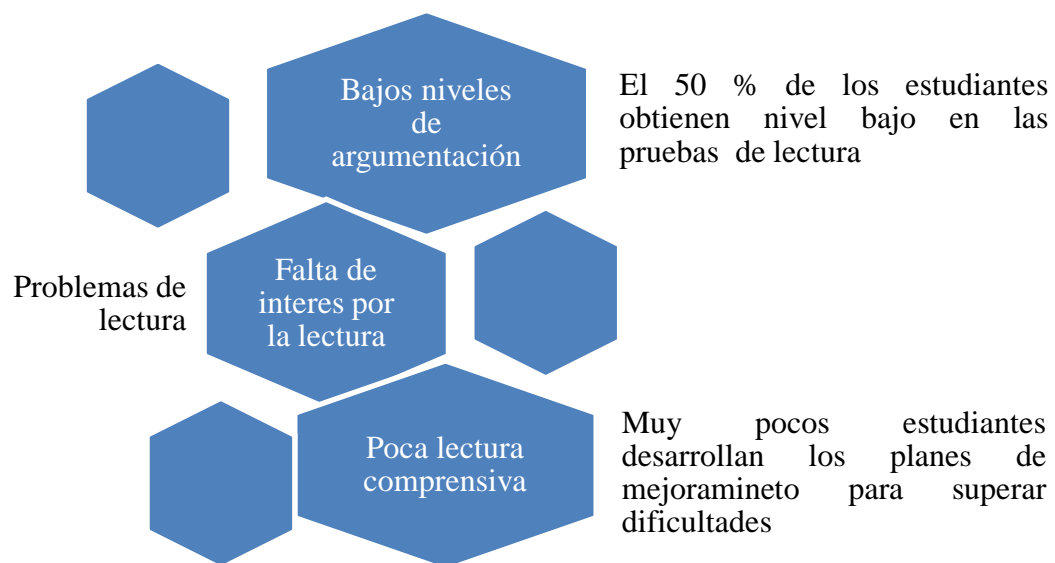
Bajos niveles de argumentación

El 50 % de los estudiantes obtienen nivel bajo en las pruebas de lectura

Problemas de lectura

Falta de interes por la lectura

Poca lectura comprensiva

Muy pocos estudiantes desarrollan los planes de mejoramineto para superar dificultades